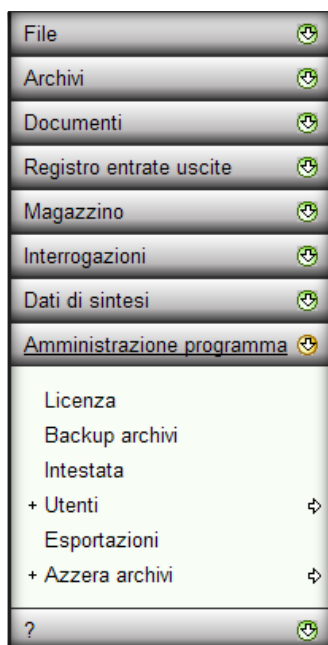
File

Archivi

Documenti

Registro entrate uscite

Magazzino

Interrogazioni

Dati di sintesi

Amministrazione programma

Licenza

Backup archivi

Intestata

+ Utenti

Esportazioni

+ Azzera archivi

?